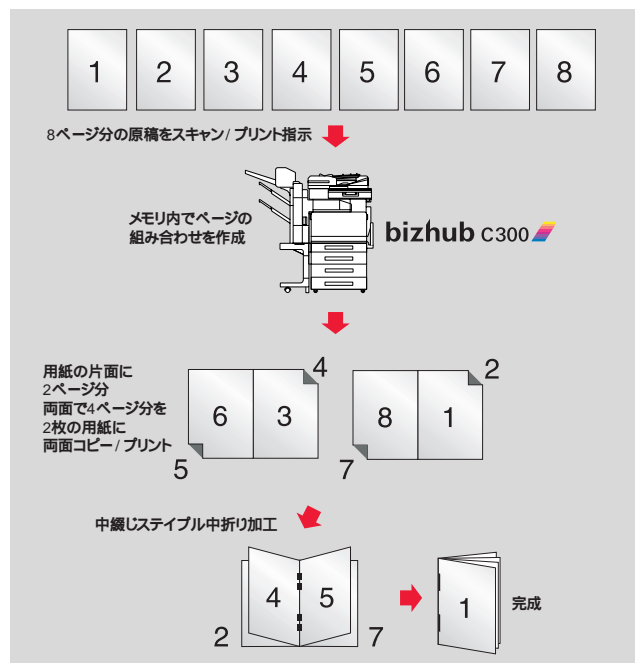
1 2 3 4 5 6 7 8

8ページ分の原稿をスキャン/プリント指示

メモリ内でページの組み合わせを作成

bizhub C300

用紙の片面に2ページ分 両面で4ページ分を2枚の用紙に両面コピー/プリント

4
6 3
5

2
8 1
7

中綴じステイプル中折り加工

4 5
2 7

1

完成